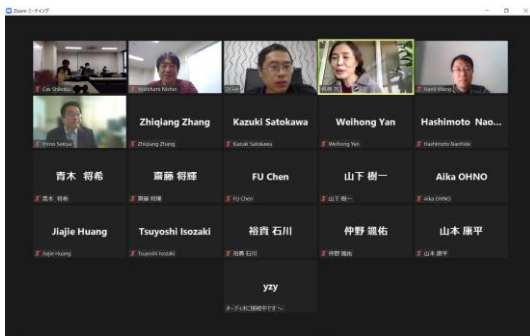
Zoom ミーティング

Cao Shiliang
Yoshifumi Nishio
Di Lan
高橋 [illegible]
Haoli Wang
Hiroto Sekiya

Zhiqiang Zhang
Zhiqiang Zhang

Kazuki Satokawa
Kazuki Satokawa

Weihong Yan
Weihong Yan

Hashimoto Nao...
Hashimoto Naohide

青木 将希
青木 将希

斎藤 将輝
斎藤 将輝

FU Chen
FU Chen

山下 樹一
山下 樹一

Aika OHNO
Aika OHNO

Jiajie Huang
Jiajie Huang

Tsuyoshi Isozaki
Tsuyoshi Isozaki

裕貴 石川
裕貴 石川

仲野 颯佑
仲野 颯佑

山本 康平
山本 康平

yzy
オーディオに接続中です...